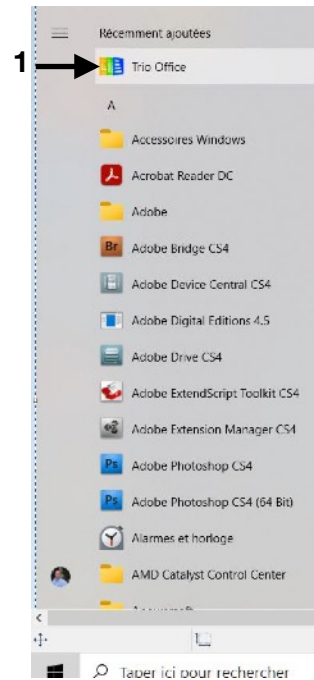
Récemment ajoutées

1

Trio Office

A

Accessoires Windows

Acrobat Reader DC

Adobe

Br Adobe Bridge CS4

Adobe Device Central CS4

Adobe Digital Editions 4.5

Adobe Drive CS4

Adobe ExtendScript Toolkit CS4

Adobe Extension Manager CS4

Ps Adobe Photoshop CS4

Ps Adobe Photoshop CS4 (64 Bit)

Alarmes et horloge

AMD Catalyst Control Center

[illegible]

Taper ici pour rechercher